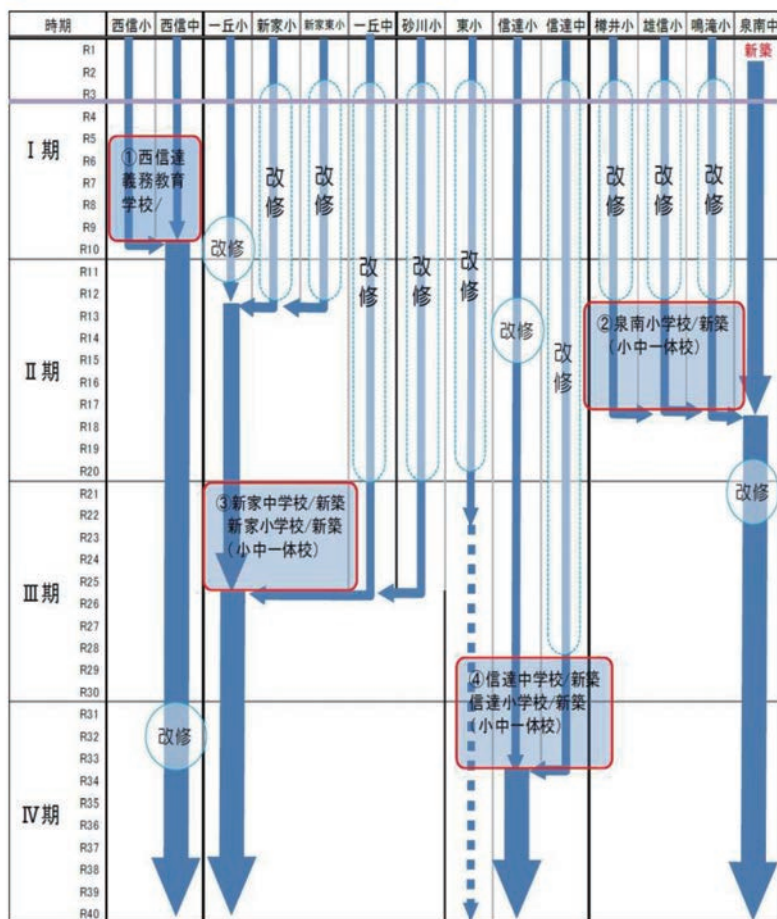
| 時期 | | 西信小 | 西信中 | 一丘小 | 新家小 | 新家東小 | 一丘中 | 砂川小 | 東小 | 信達小 | 信達中 | 樽井小 | 雄信小 | 鳴滝小 | 泉南中 |
|---|---|---|---|---|---|---|---|---|---|---|---|---|---|---|---|
| I期 | R1 | | | | | | | | | | | | | | 新築 |
| | R2 | | | | | | | | | | | | | | |
| | R3 | | | | | | | | | | | | | | |
| | R4 | | | | | | | | | | | | | | |
| | R5 | | | | | | | | | | | | | | |
| | R6 | | | | | | | | | | | | | | |
| | R7 | | | | | | | | | | | | | | |
| | R8 | | | | | | | | | | | | | | |
| | R9 | | | | | | | | | | | | | | |
| | R10 | | | | | | | | | | | | | | |
| II期 | R11 | | | | | | | | | | | | | | |
| | R12 | | | | | | | | | | | | | | |
| | R13 | | | | | | | | | | | | | | |
| | R14 | | | | | | | | | | | | | | |
| | R15 | | | | | | | | | | | | | | |
| | R16 | | | | | | | | | | | | | | |
| | R17 | | | | | | | | | | | | | | |
| | R18 | | | | | | | | | | | | | | |
| | R19 | | | | | | | | | | | | | | |
| | R20 | | | | | | | | | | | | | | |
| III期 | R21 | | | | | | | | | | | | | | |
| | R22 | | | | | | | | | | | | | | |
| | R23 | | | | | | | | | | | | | | |
| | R24 | | | | | | | | | | | | | | |
| | R25 | | | | | | | | | | | | | | |
| | R26 | | | | | | | | | | | | | | |
| | R27 | | | | | | | | | | | | | | |
| | R28 | | | | | | | | | | | | | | |
| | R29 | | | | | | | | | | | | | | |
| | R30 | | | | | | | | | | | | | | |
| IV期 | R31 | | | | | | | | | | | | | | |
| | R32 | | | | | | | | | | | | | | |
| | R33 | | | | | | | | | | | | | | |
| | R34 | | | | | | | | | | | | | | |
| | R35 | | | | | | | | | | | | | | |
| | R36 | | | | | | | | | | | | | | |
| | R37 | | | | | | | | | | | | | | |
| | R38 | | | | | | | | | | | | | | |
| | R39 | | | | | | | | | | | | | | |
| | R40 | | | | | | | | | | | | | | |

①西信達義務教育学校/

改修

改修

改修

改修

改修

改修

改修

改修

改修

改修

改修

②泉南小学校/新築（小中一体校）

改修

改修

③新家中学校/新築 新家小学校/新築（小中一体校）

④信達中学校/新築 信達小学校/新築（小中一体校）

改修